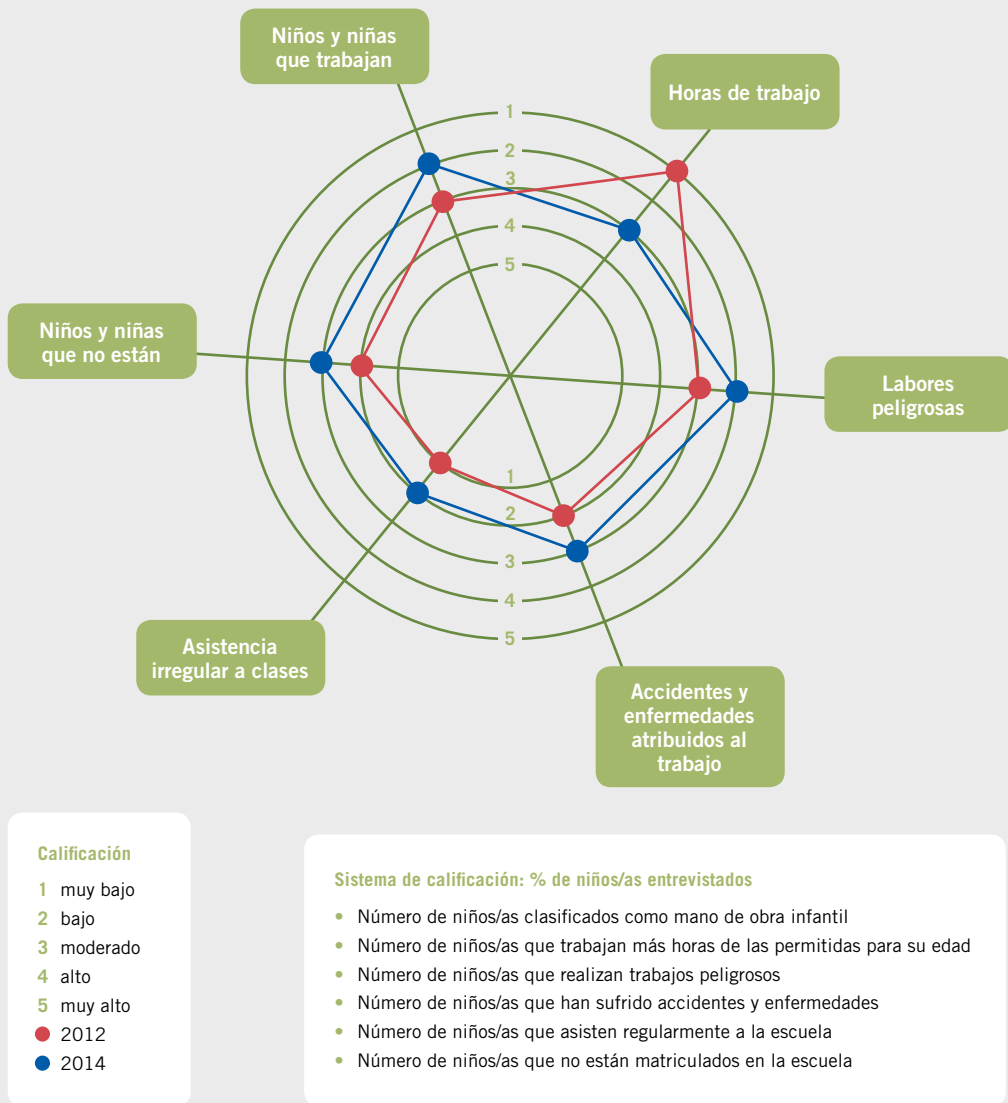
Niños y niñas que trabajan

Horas de trabajo

1
2
3
4
5

Niños y niñas que no están

Labores peligrosas

1
2
3
4
5

Asistencia irregular a clases

Accidentes y enfermedades atribuidos al trabajo

Calificación
1 muy bajo
2 bajo
3 moderado
4 alto
5 muy alto
2012
2014

Sistema de calificación: % de niños/as entrevistados
• Número de niños/as clasificados como mano de obra infantil
• Número de niños/as que trabajan más horas de las permitidas para su edad
• Número de niños/as que realizan trabajos peligrosos
• Número de niños/as que han sufrido accidentes y enfermedades
• Número de niños/as que asisten regularmente a la escuela
• Número de niños/as que no están matriculados en la escuela